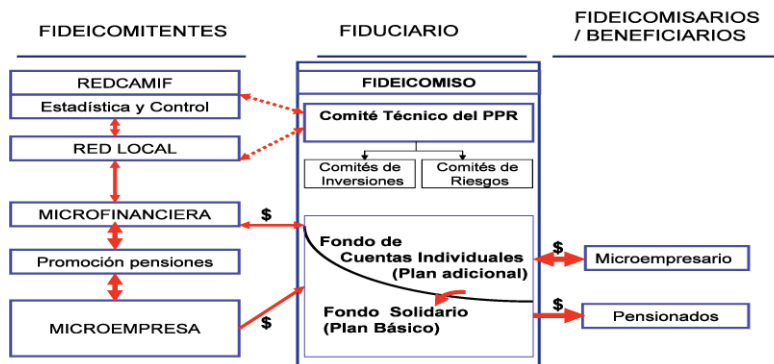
FIDEICOMITENTES

FIDUCIARIO

FIDEICOMISARIOS / BENEFICIARIOS

REDCAMIF

Estadística y Control

RED LOCAL

MICROFINANCIERA

Promoción pensiones

MICROEMPRESA

FIDEICOMISO

Comité Técnico del PPR

Comités de Inversiones

Comités de Riesgos

$

Fondo de Cuentas Individuales (Plan adicional)

Fondo Solidario (Plan Básico)

$

$

Microempresario

$

Pensionados